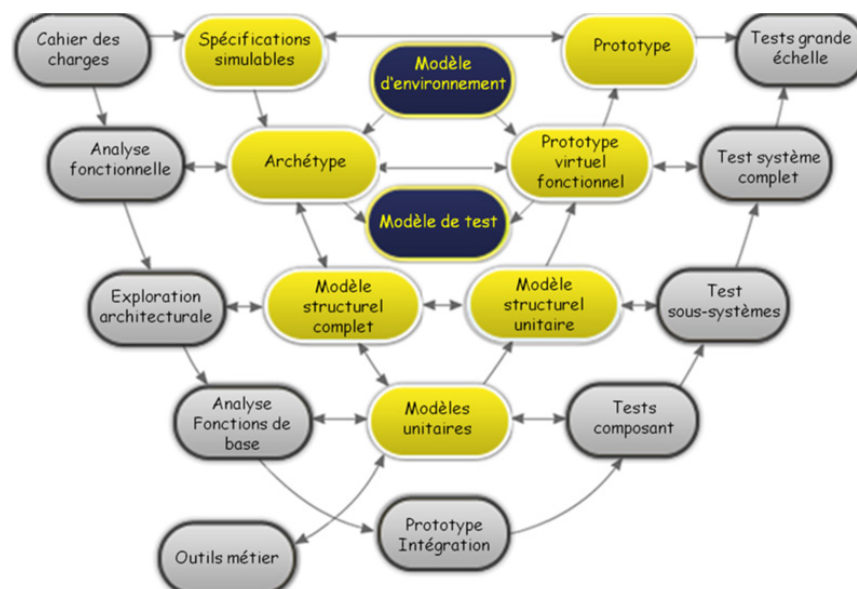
Cahier des charges

Spécifications simulables

Prototype

Tests grande échelle

Modèle d'environnement

Analyse fonctionnelle

Archétype

Prototype virtuel fonctionnel

Test système complet

Modèle de test

Exploration architecturale

Modèle structurel complet

Modèle structurel unitaire

Test sous-systèmes

Analyse Fonctions de base

Modèles unitaires

Tests composant

Outils métier

Prototype Intégration